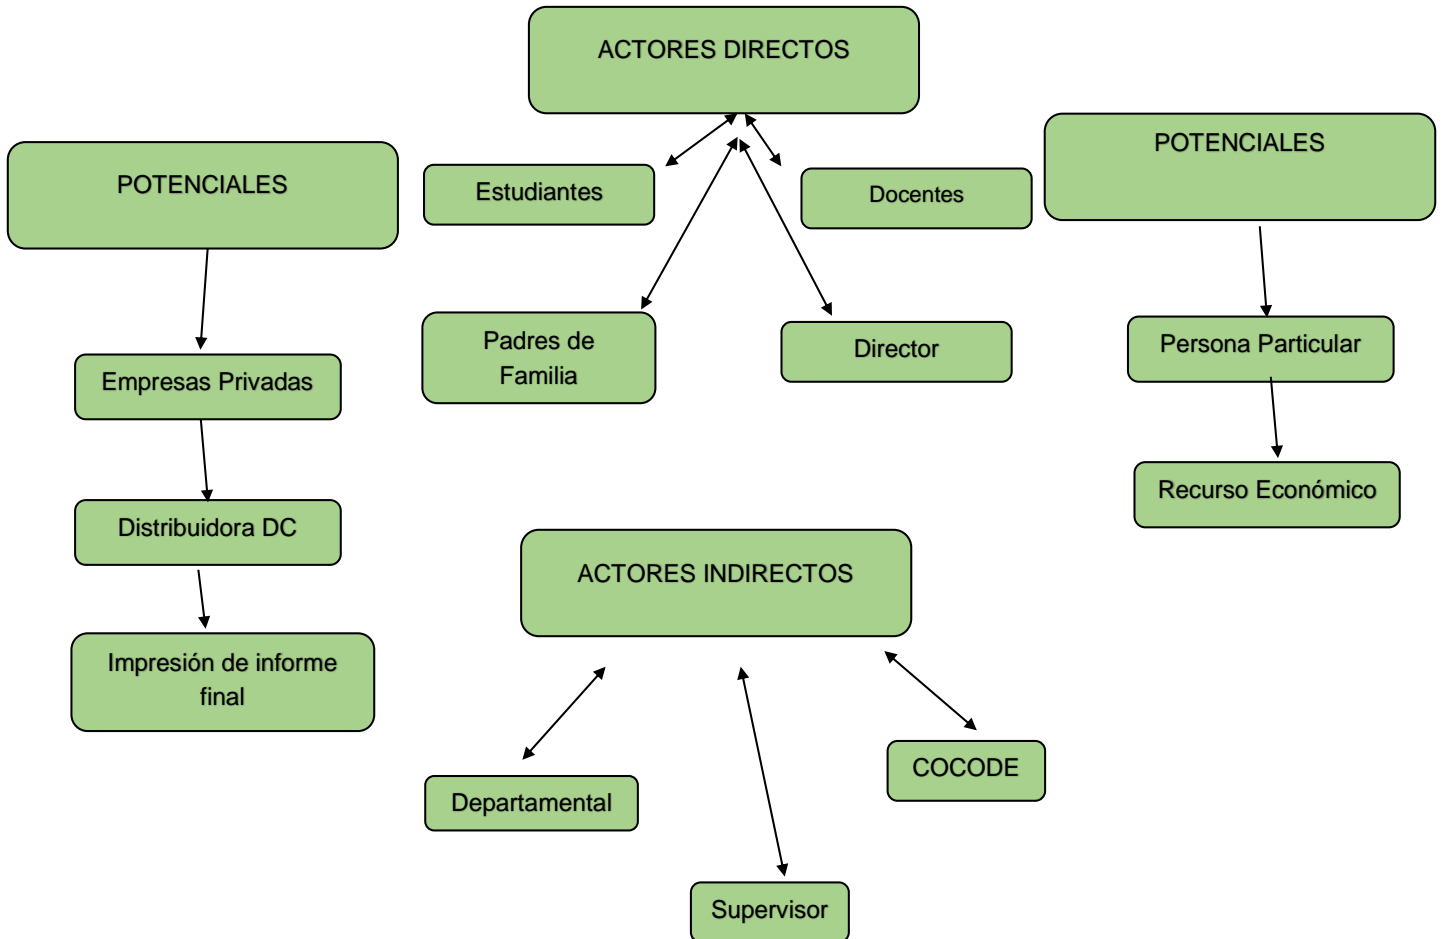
ACTORES DIRECTOS

Estudiantes

Docentes

Padres de Familia

Director

POTENCIALES

Empresas Privadas

Distribuidora DC

Impresión de informe final

POTENCIALES

Persona Particular

Recurso Económico

ACTORES INDIRECTOS

Departamental

Supervisor

COCODE